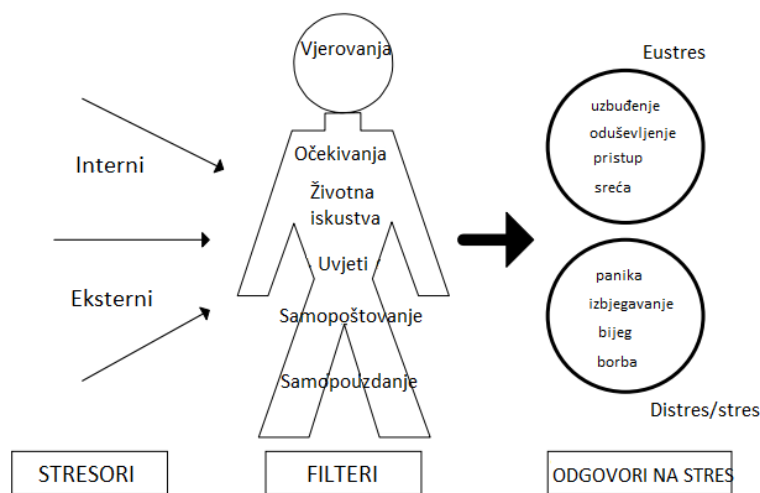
Interni

Eksterni

Vjerovanja

Očekivanja

Životna iskustva

Uvjeti

Samopoštovanje

Samopouzdanje

Eustres

uzbuđenje

oduševljenje

pristup

sreća

panika

izbjegavanje

bijeg

borba

Distres/stres

STRESORI

FILTERI

ODGOVORI NA STRES